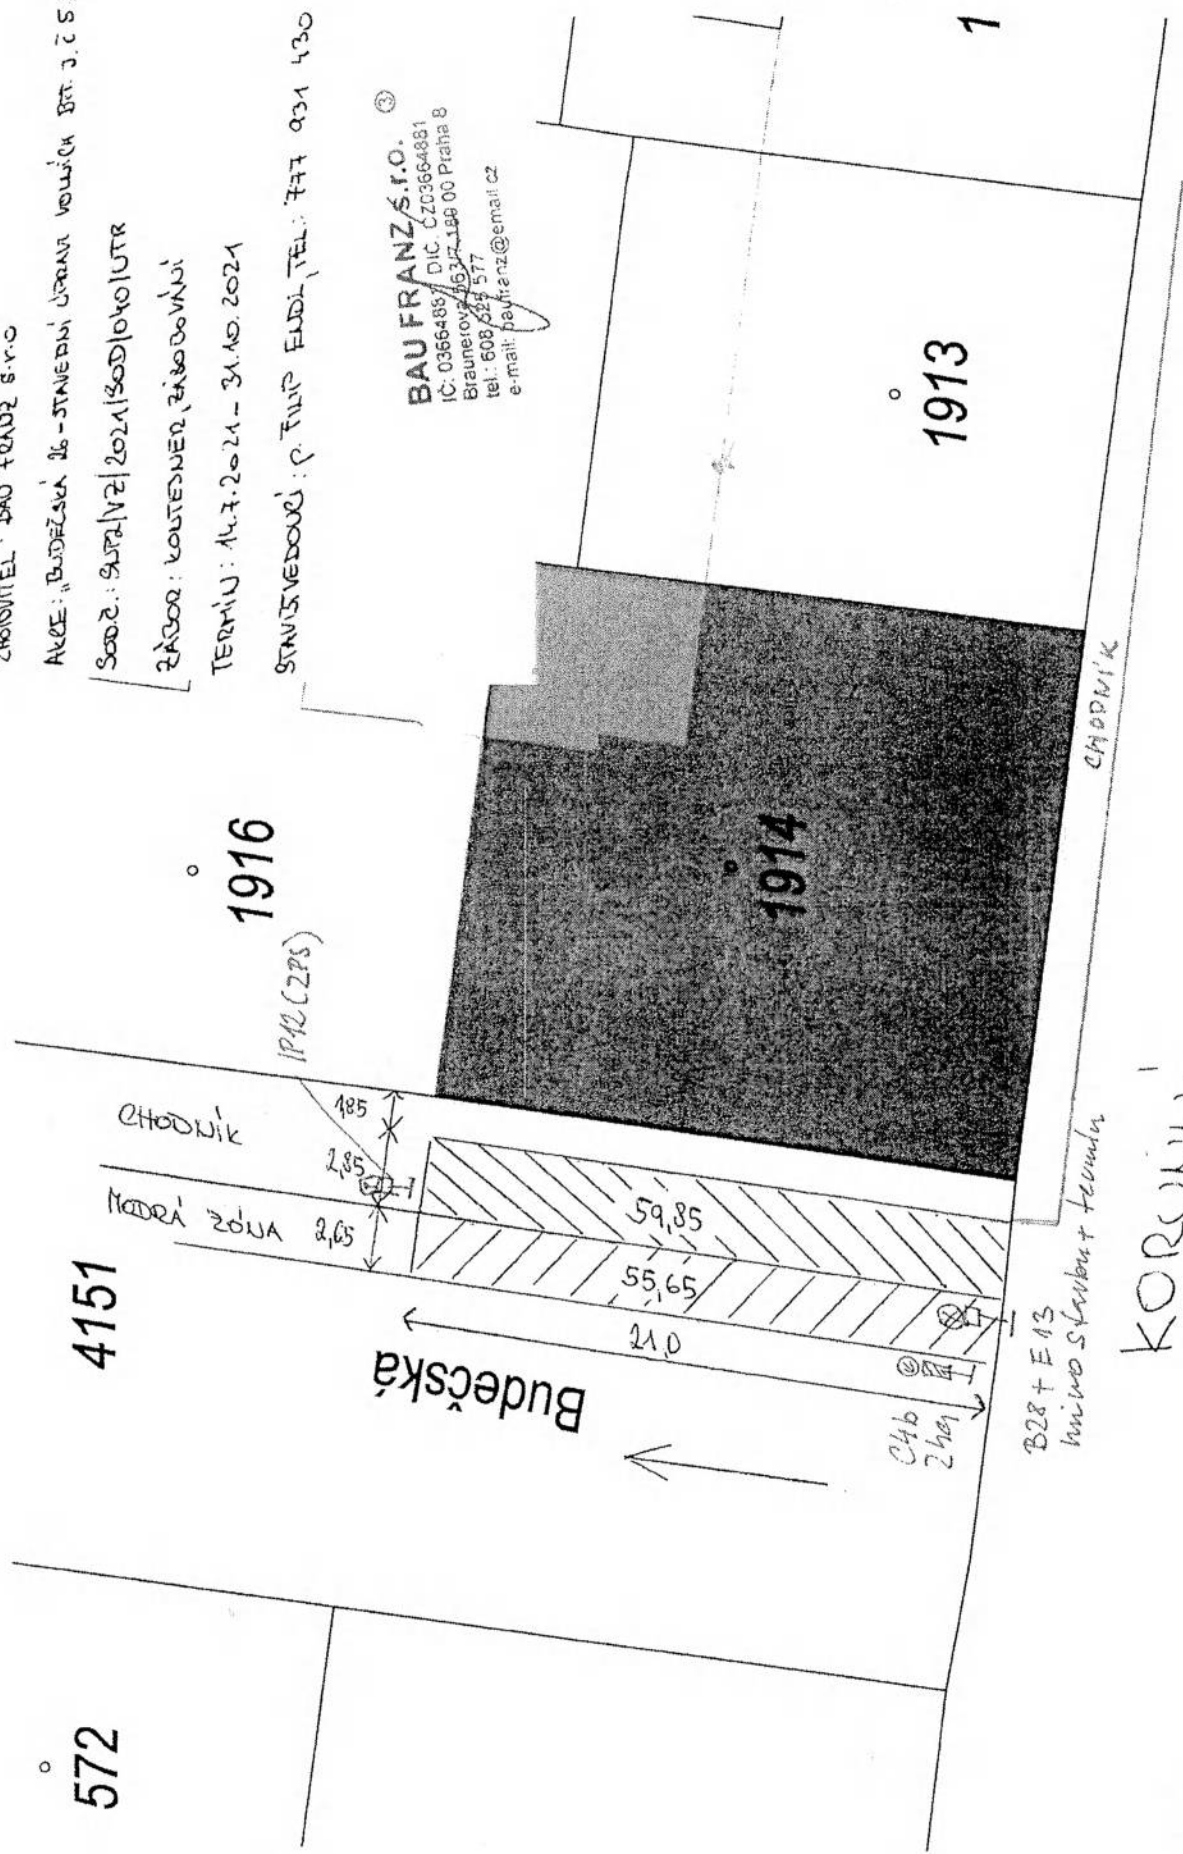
ZHOTOVITEL: BAU FRANZ S.R.O.

AKCE: „BUDEČSKÁ 26 - STAVEBNÍ ÚPRAVA VOLNÝCH BYT. J. Č S

SOD.Č.: SUPJ/VZ/2021/SOD/040/UTR

ZÁBOR: KONTEJNER, ZÁBOR, BOUDOVÁNÍ

TERMÍN: 14.7.2021 - 31.10.2021

STAVBYVEDOUCÍ: P. FILIP ELDL TEL.: 777 031 430

BAU FRANZ s.r.o.
IČ: 03664881 DIČ: CZ03664881
Braunerova 563/7, 180 00 Praha 8
tel.: 608 525 577
e-mail: baufranz@email.cz

1

1913

1916

1914

CHODNÍK

IP12 (2PS)

CHODNÍK 1,85

2,85

MODRÁ ZÓNA 2,65

59,85

55,65

21,0

4151

Budečská

C4b 2ks

B28 + E13 hmino stavbou + termín

572

KORSUN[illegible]